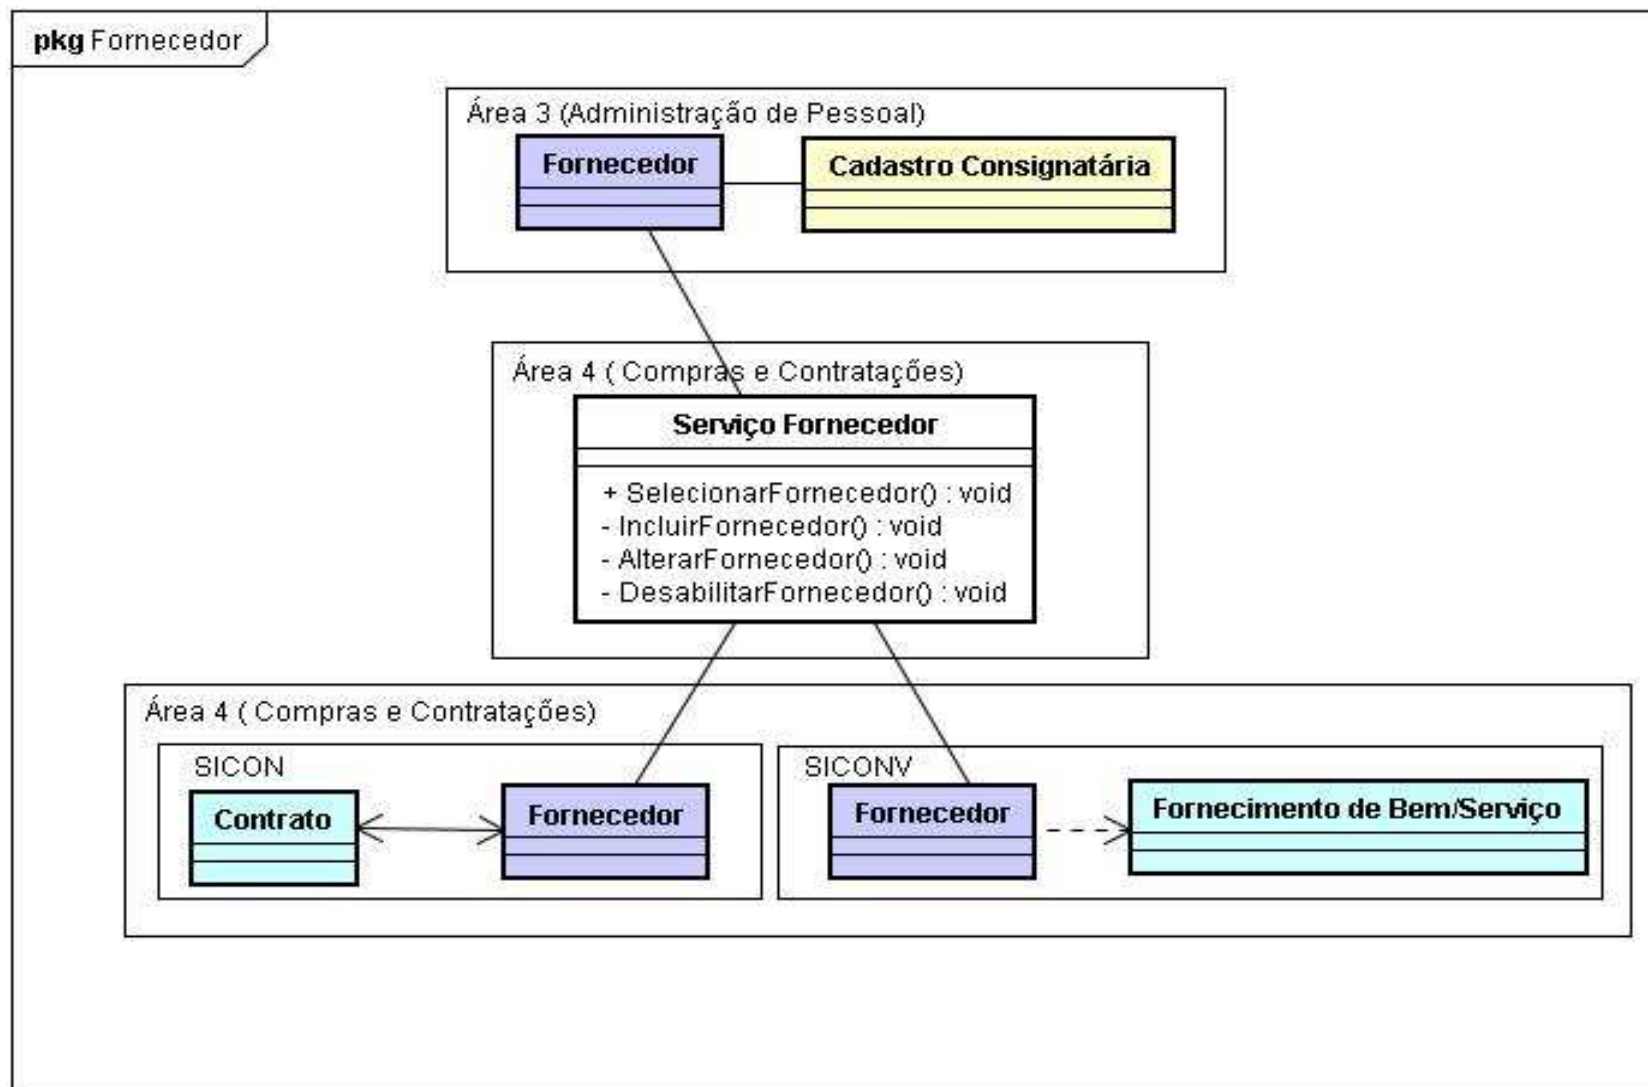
pkg Fornecedor

Área 3 (Administração de Pessoal)

Fornecedor

Cadastro Consignatária

Área 4 ( Compras e Contratações)

Serviço Fornecedor

+ SelecionarFornecedor() : void
- IncluirFornecedor() : void
- AlterarFornecedor() : void
- DesabilitarFornecedor() : void

Área 4 ( Compras e Contratações)

SICON

Contrato

Fornecedor

SICONV

Fornecedor

Fornecimento de Bem/Serviço